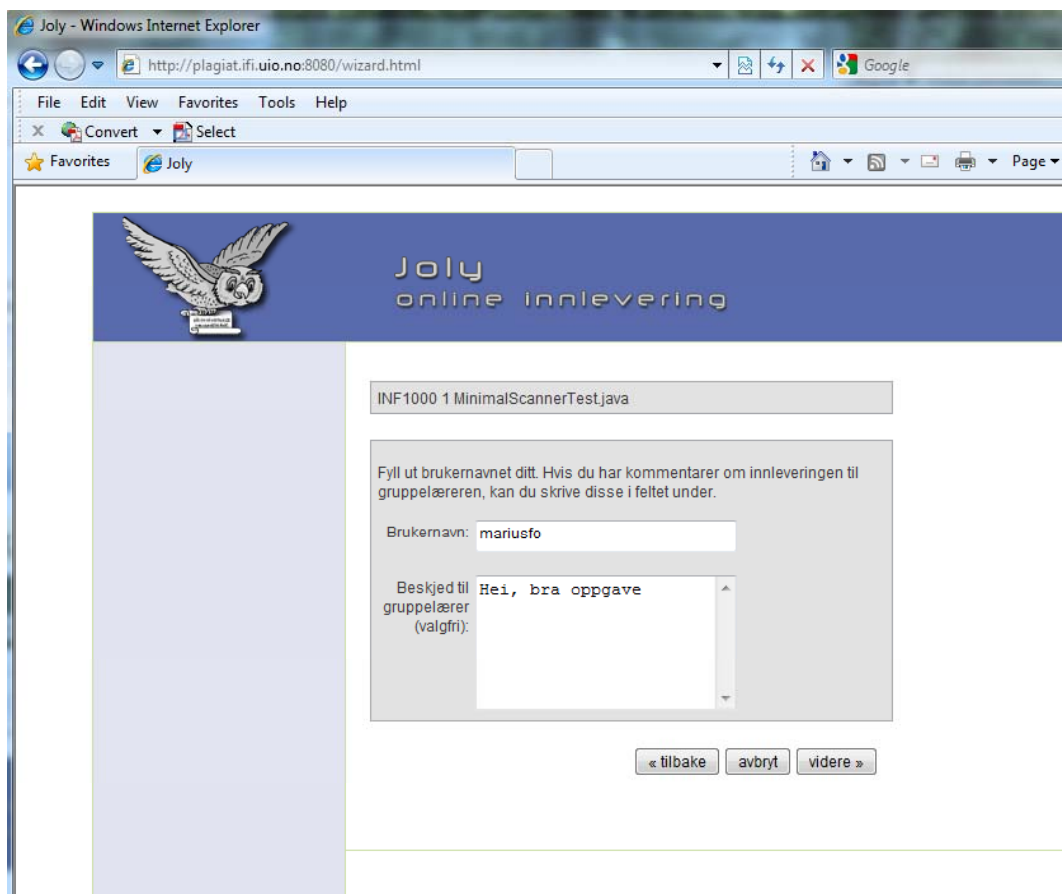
Joly - Windows Internet Explorer

http://plagiat.ifi.uio.no:8080/wizard.html

Google

File Edit View Favorites Tools Help

Convert Select

Favorites Joly

Page

Joly
online innlevering

INF1000 1 MinimalScannerTest.java

Fyll ut brukernavnet ditt. Hvis du har kommentarer om innleveringen til gruppelæreren, kan du skrive disse i feltet under.

Brukernavn: mariusfo

Beskjed til gruppelærer (valgfri): Hei, bra oppgave

« tilbake avbryt videre »